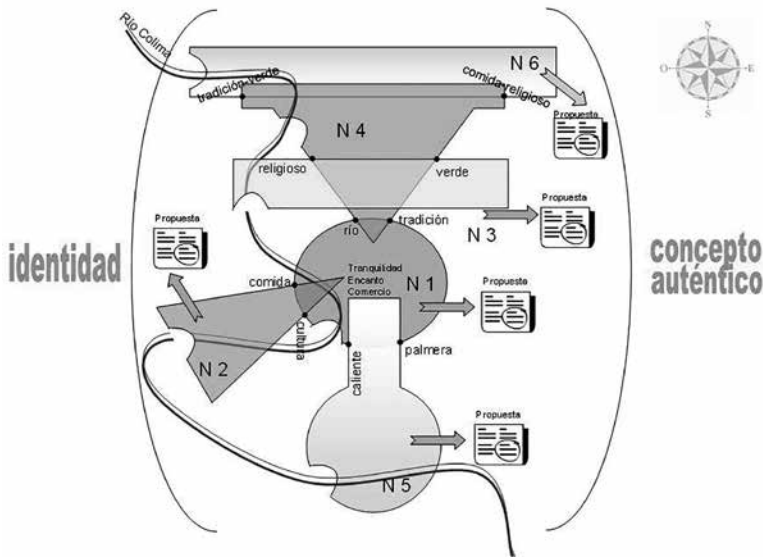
Río Colima

N 6

tradición-verde

comida-religioso

N

O

E

S

Propuesta

N 4

religioso

verde

Propuesta

río

tradición

N 3

Propuesta

identidad

concepto auténtico

comida

Tranquilidad
Encanto
Comercio

N 1

Propuesta

cultura

N 2

caliente

palmera

Propuesta

N 5